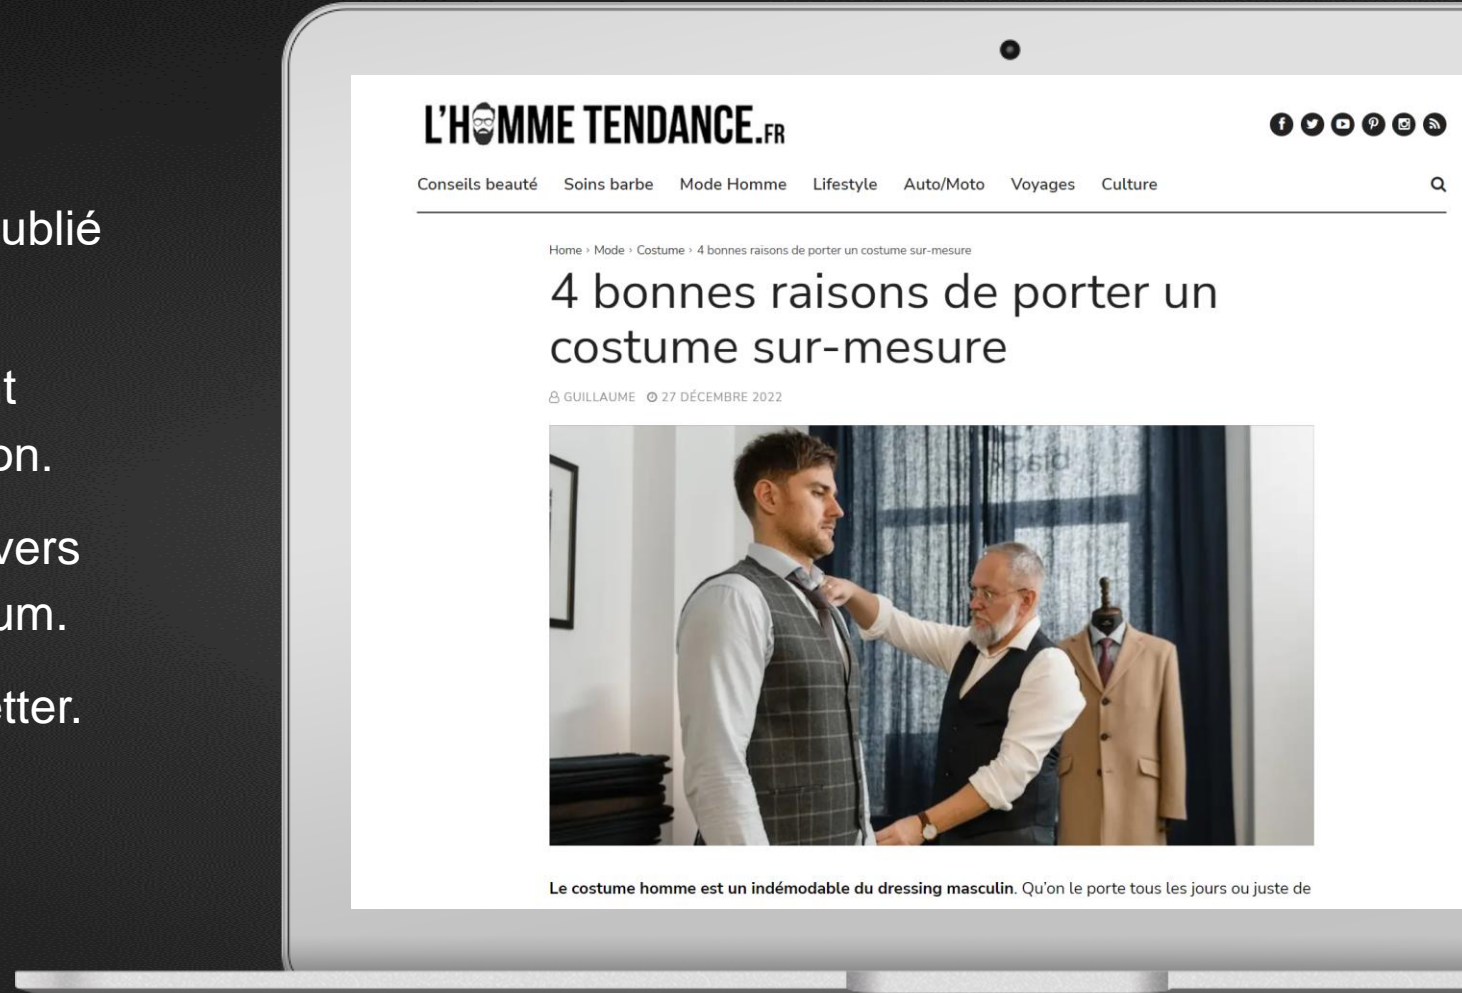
ublié

t
on.

vers
um.

etter.

L'HOMME TENDANCE.FR

Conseils beauté Soins barbe Mode Homme Lifestyle Auto/Moto Voyages Culture

Home › Mode › Costume › 4 bonnes raisons de porter un costume sur-mesure

4 bonnes raisons de porter un costume sur-mesure

GUILLAUME 27 DÉCEMBRE 2022

**Le costume homme est un indémodable du dressing masculin**. Qu'on le porte tous les jours ou juste de